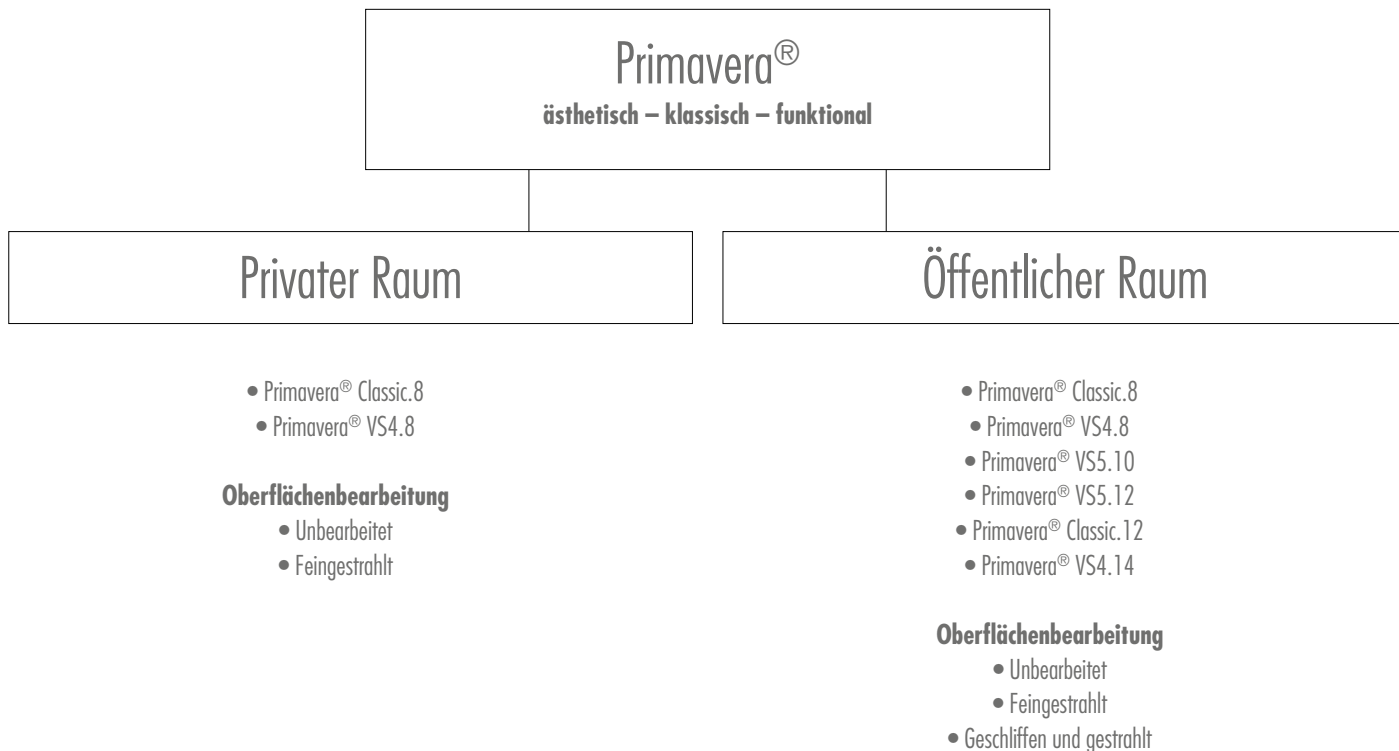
Primavera®
**ästhetisch – klassisch – funktional**

Privater Raum

• Primavera® Classic.8
• Primavera® VS4.8

**Oberflächenbearbeitung**
• Unbearbeitet
• Feingestrahlt

Öffentlicher Raum

• Primavera® Classic.8
• Primavera® VS4.8
• Primavera® VS5.10
• Primavera® VS5.12
• Primavera® Classic.12
• Primavera® VS4.14

**Oberflächenbearbeitung**
• Unbearbeitet
• Feingestrahlt
• Geschliffen und gestrahlt